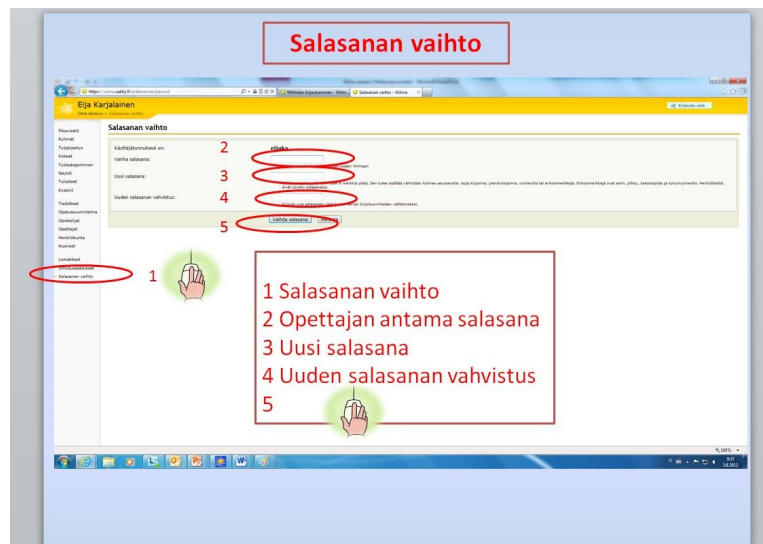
Salasanan vaihto

Eija Karjalainen
Oma etusivu » Salasanan vaihto

Kirjaudu ulos

Pikaviestit
Ryhmät
Työjärjestys
Kokeet
Tuntisuunnittelu
Näytöt
Tulosteet
Kyselyt
Tiedotteet
Opetussuunnitelma
Opiskelijat
Opettajat
Merkitsikunta
Huoneet
Lomakkeet
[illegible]
Salasanan vaihto

Salasanan vaihto

Käyttäjätunnuksesi on: eijaka
Vanha salasana:
Uusi salasana:
Uuden salasanan vahvistus:

Vaihda salasana   Peruuta

1
2
3
4
5

1 Salasanan vaihto
2 Opettajan antama salasana
3 Uusi salasana
4 Uuden salasanan vahvistus
5